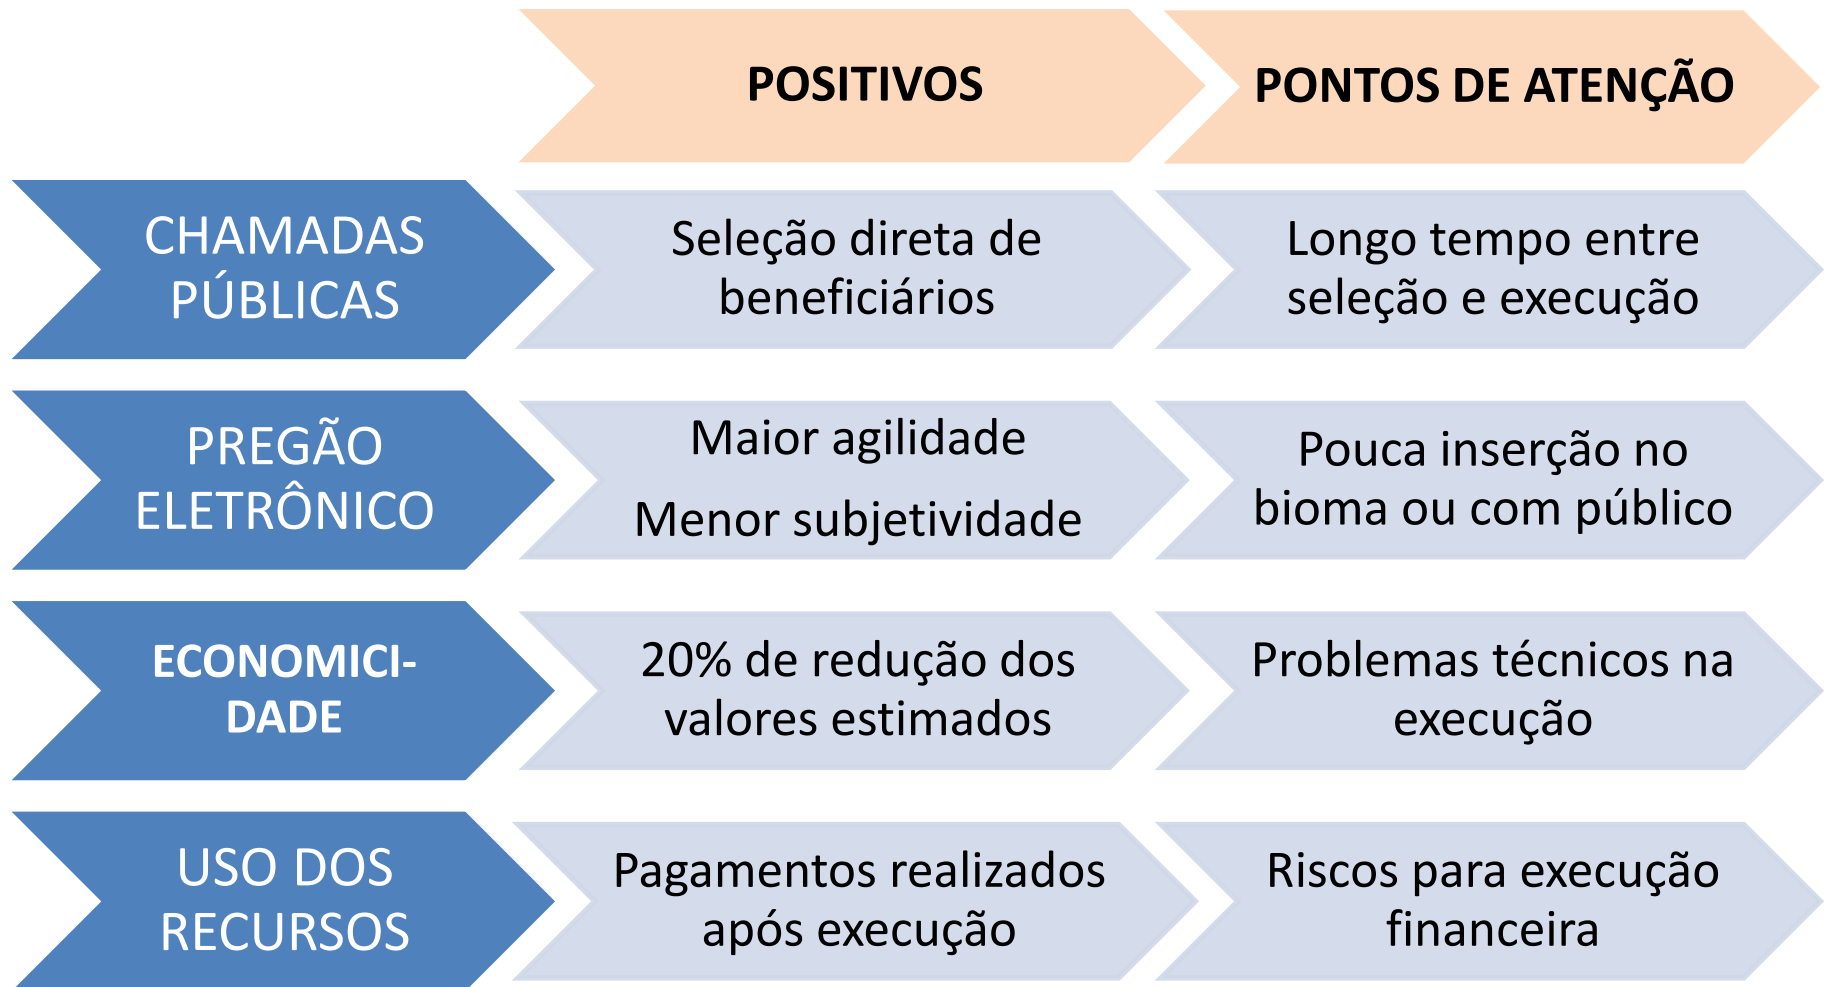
| | POSITIVOS | PONTOS DE ATENÇÃO |
|---|---|---|
| CHAMADAS PÚBLICAS | Seleção direta de beneficiários | Longo tempo entre seleção e execução |
| PREGÃO ELETRÔNICO | Maior agilidade<br>Menor subjetividade | Pouca inserção no bioma ou com público |
| ECONOMICI-DADE | 20% de redução dos valores estimados | Problemas técnicos na execução |
| USO DOS RECURSOS | Pagamentos realizados após execução | Riscos para execução financeira |